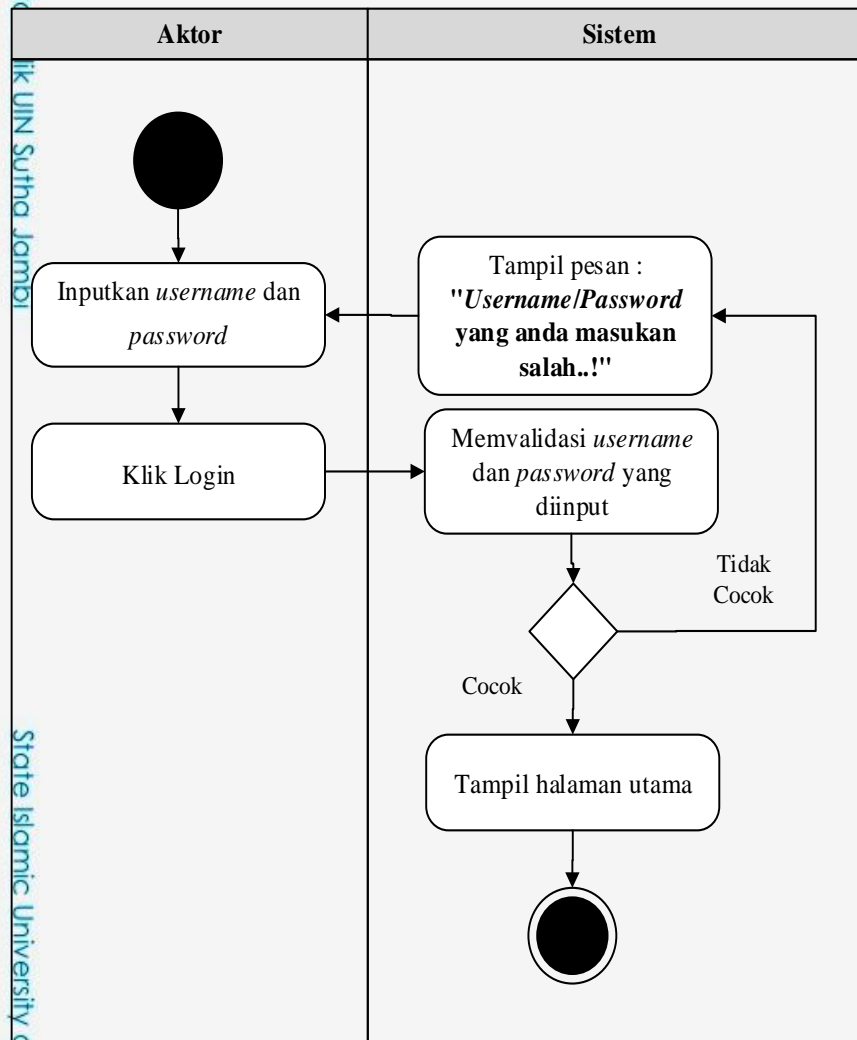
| Aktor | Sistem |
|---|---|

Inputkan username dan password

Klik Login

Tampil pesan : "Username/Password yang anda masukan salah..!"

Memvalidasi username dan password yang diinput

Tidak Cocok

Cocok

Tampil halaman utama

lik UIN Sutha Jambi

State Islamic University o